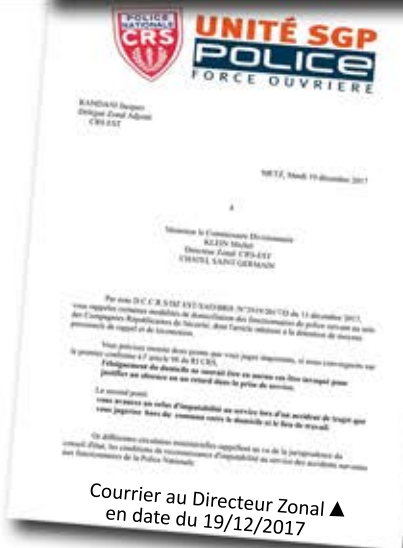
POLICE NATIONALE
CRS

UNITÉ SGP
POLICE
FORCE OUVRIERE

RANDANI Jacques
Délégué Zonal Adjoint
CRS EST

METZ, Mardi 19 décembre 2017

à

Monsieur le Commissaire Divisionnaire
KLEIN Michel
Directeur Zonal CRS-EST
CHATEL SAINT GERMAIN

Par note D.C.C.R.S/SZ EST/SAD/BRH /N°2019/2017/D du 13 décembre 2017, vous rappelez certaines modalités de domiciliation des fonctionnaires de police servant au sein des Compagnies Républicaines de Sécurité, dont l'article relatives à la distance de moyens personnels de rappel et de locomotion.

Vous précisez ensuite deux points que vous jugez importants, je vous interrogerai sur le premier conforme à l'article 98 du RI CRS,
l'éloignement du domicile ne saurait être en aucun cas être invoqué pour justifier un absence ou un retard dans la prise de service.

Le second point :
vous avancez un refus d'imputabilité au service lors d'un accident de trajet que vous jugeriez hors du commun entre le domicile et le lieu de travail.

Or différentes circulaires ministérielles rappellent au vu de la jurisprudence du conseil d'état, les conditions de reconnaissance d'imputabilité au service des accidents survenus aux fonctionnaires de la Police Nationale

Courrier au Directeur Zonal ▲
en date du 19/12/2017